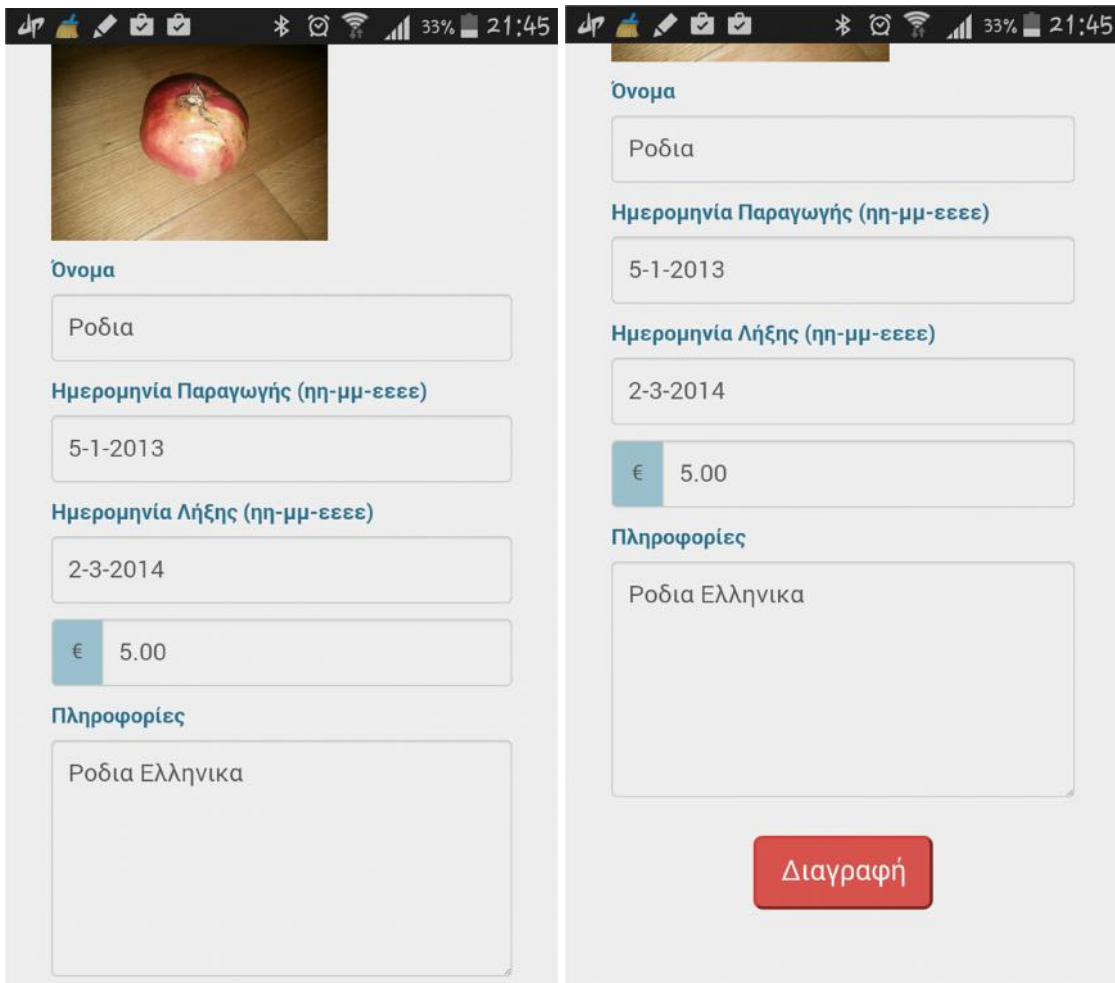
33% 21:45

Όνομα

Ροδια

Ημερομηνία Παραγωγής (ηη-μμ-εεεε)

5-1-2013

Ημερομηνία Λήξης (ηη-μμ-εεεε)

2-3-2014

€ 5.00

Πληροφορίες

Ροδια Ελληνικα

33% 21:45

Όνομα

Ροδια

Ημερομηνία Παραγωγής (ηη-μμ-εεεε)

5-1-2013

Ημερομηνία Λήξης (ηη-μμ-εεεε)

2-3-2014

€ 5.00

Πληροφορίες

Ροδια Ελληνικα

Διαγραφή